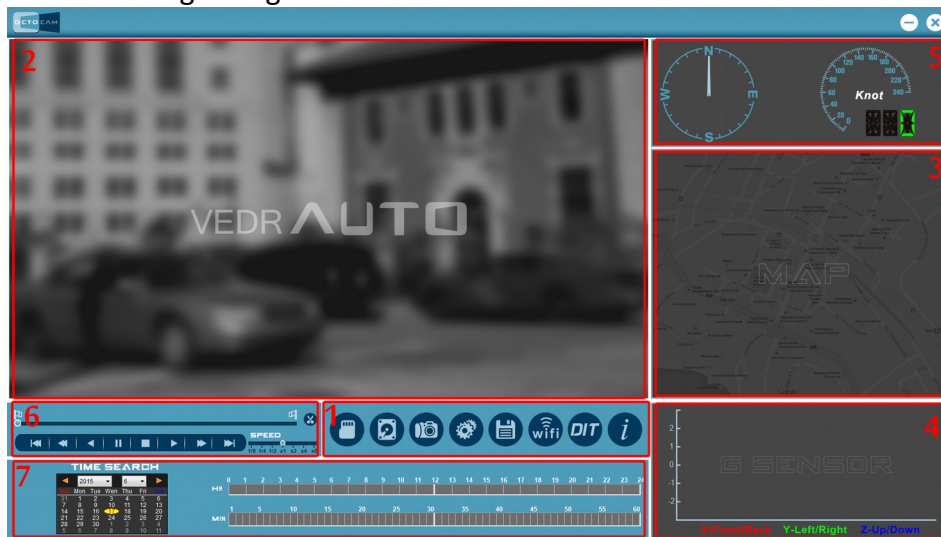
OCTO CAM

2

VEDR AUTO

5

N
W
E
S

20 40 60 80 100 120 140 160 180 200 220 240
Knot

3

MAP

6

SPEED
1/8 1/4 1/2 x1 x2 x4 x8

1

DIT

4

2
1
0
-1
-2

G SENSOR

X-Front/Back Y-Left/Right Z-Up/Down

7

TIME SEARCH
2016 6
Sun Mon Tue Wed Thu Fri Sat
29 30 31 1 2 3 4
5 6 7 8 9 10 11
12 13 14 15 16 17 18
19 20 21 22 23 24 25
26 27 28 29 30 1 2
3 4 5 6 7 8 9

HR
0 1 2 3 4 5 6 7 8 9 10 11 12 13 14 15 16 17 18 19 20 21 22 23 24

MIN
1 5 10 15 20 25 30 35 40 45 50 55 60